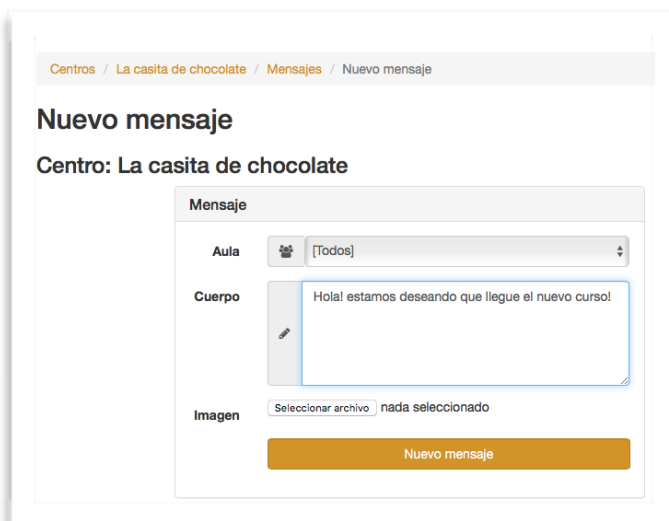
Centros / La casita de chocolate / Mensajes / Nuevo mensaje

Nuevo mensaje

Centro: La casita de chocolate

Mensaje

Aula [Todos]

Cuerpo Hola! estamos deseando que llegue el nuevo curso!

Imagen Seleccionar archivo nada seleccionado

Nuevo mensaje